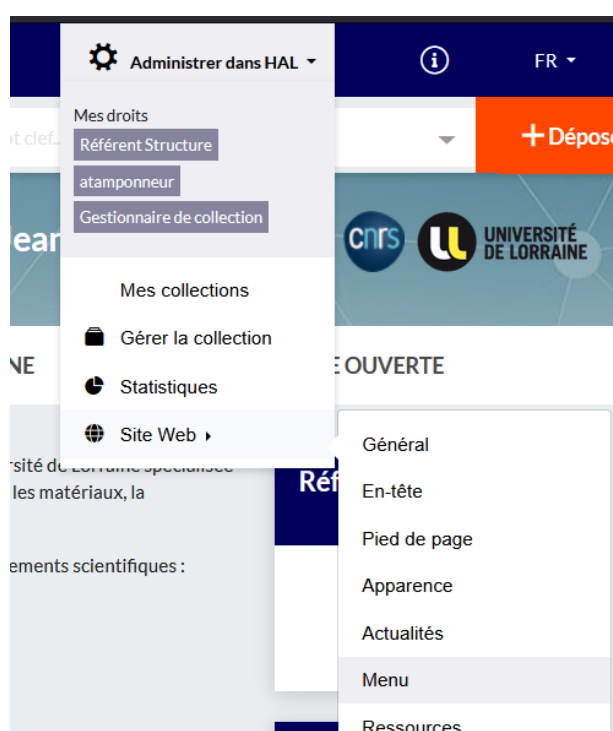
Administrer dans HAL

FR

Mes droits
Référent Structure
atamponneur
Gestionnaire de collection

ot clef...

+ Dépos

lear

cnrs

UNIVERSITÉ DE LORRAINE

Mes collections
Gérer la collection
Statistiques
Site Web

NE

E OUVERTE

rsité de Lorraine spécialisée
les matériaux, la

ements scientifiques :

Réf

Général
En-tête
Pied de page
Apparence
Actualités
Menu
Ressources